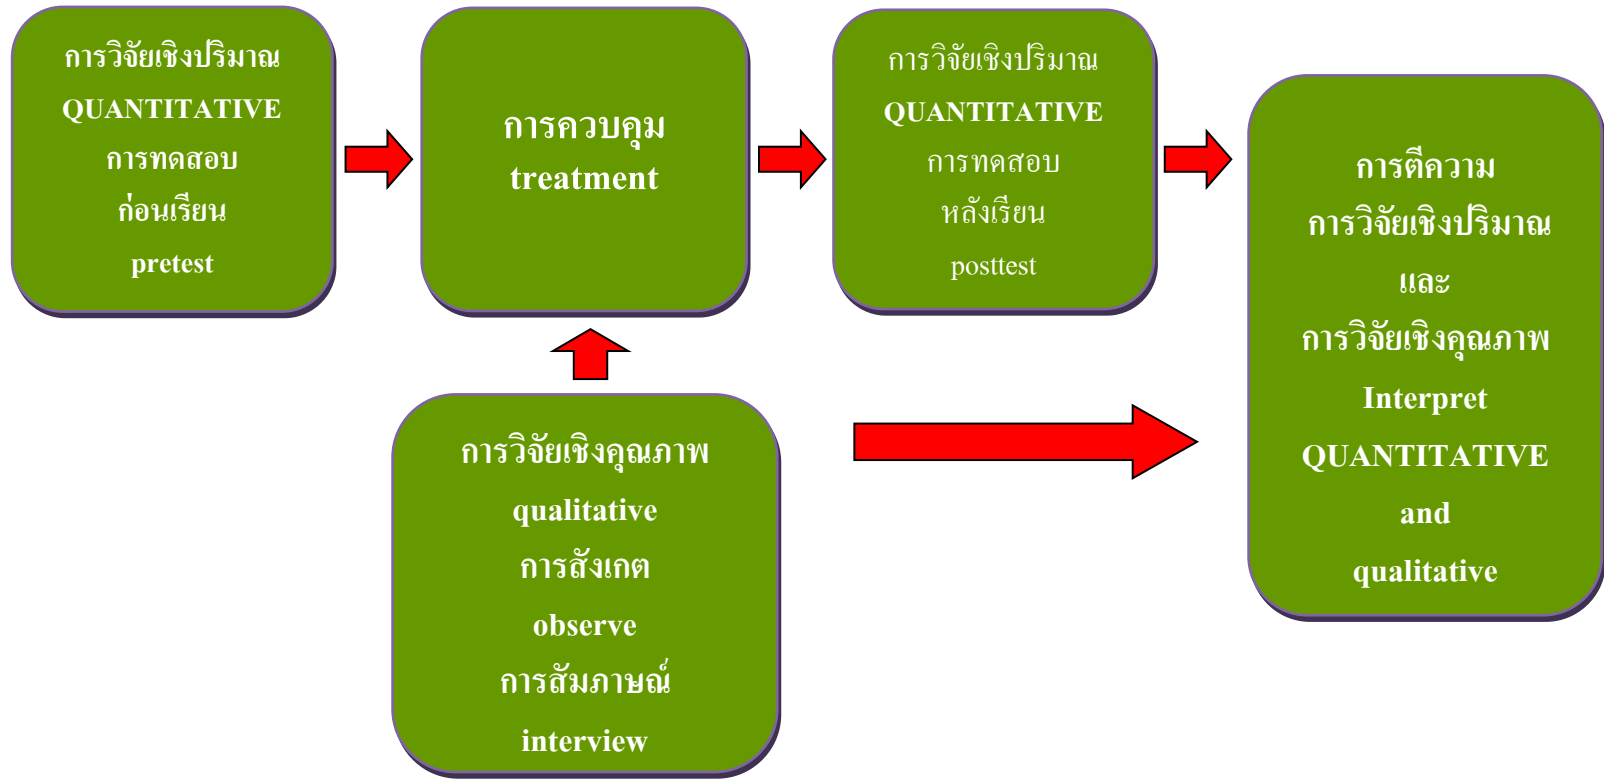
การวิจัยเชิงปริมาณ
QUANTITATIVE
การทดสอบ
ก่อนเรียน
pretest

การควบคุม
treatment

การวิจัยเชิงปริมาณ
QUANTITATIVE
การทดสอบ
หลังเรียน
posttest

การตีความ
การวิจัยเชิงปริมาณ
และ
การวิจัยเชิงคุณภาพ
Interpret
QUANTITATIVE
and
qualitative

การวิจัยเชิงคุณภาพ
qualitative
การสังเกต
observe
การสัมภาษณ์
interview